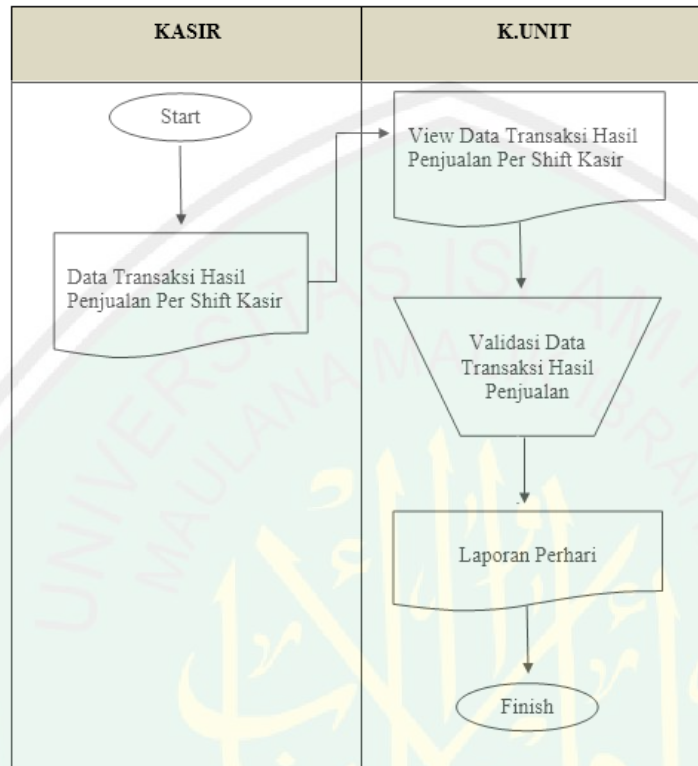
| KASIR | K.UNIT |
|---|---|

Start

Data Transaksi Hasil Penjualan Per Shift Kasir

View Data Transaksi Hasil Penjualan Per Shift Kasir

Validasi Data Transaksi Hasil Penjualan

Laporan Perhari

Finish

UNIVERSITAS ISLAM MAULANA MALIK IBRAHIM